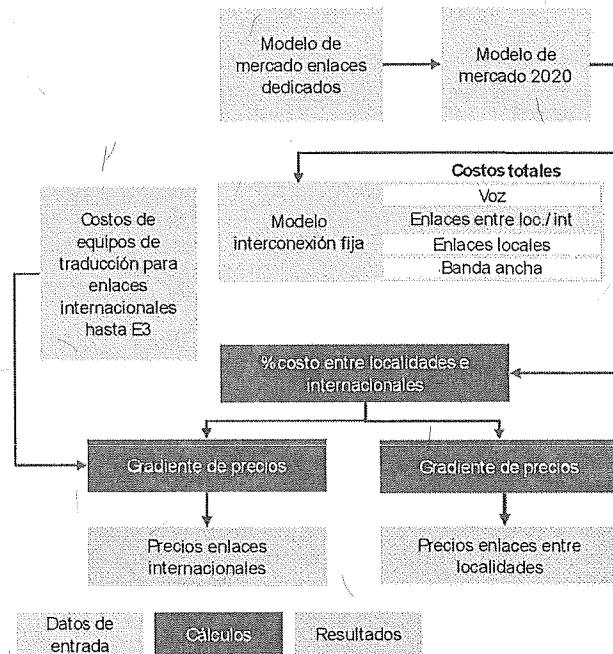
Modelo de mercado enlaces dedicados

Modelo de mercado 2020

Costos totales

Modelo interconexión fija

Voz

Enlaces entre loc./int

Enlaces locales

Banda ancha

Costos de equipos de traducción para enlaces internacionales hasta E3

%costo entre localidades e internacionales

Gradiente de precios

Gradiente de precios

Precios enlaces internacionales

Precios enlaces entre localidades

Datos de entrada

Cálculos

Resultados